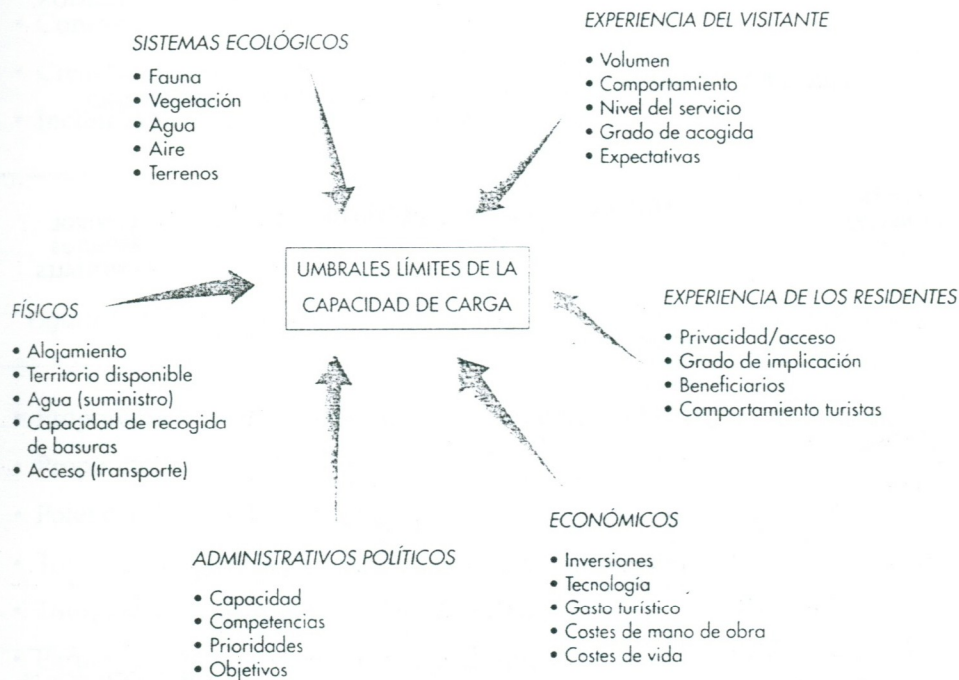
SISTEMAS ECOLÓGICOS
• Fauna
• Vegetación
• Agua
• Aire
• Terrenos

EXPERIENCIA DEL VISITANTE
• Volumen
• Comportamiento
• Nivel del servicio
• Grado de acogida
• Expectativas

UMBRALES LÍMITES DE LA CAPACIDAD DE CARGA

FÍSICOS
• Alojamiento
• Territorio disponible
• Agua (suministro)
• Capacidad de recogida de basuras
• Acceso (transporte)

EXPERIENCIA DE LOS RESIDENTES
• Privacidad/acceso
• Grado de implicación
• Beneficiarios
• Comportamiento turistas

ADMINISTRATIVOS POLÍTICOS
• Capacidad
• Competencias
• Prioridades
• Objetivos

ECONÓMICOS
• Inversiones
• Tecnología
• Gasto turístico
• Costes de mano de obra
• Costes de vida